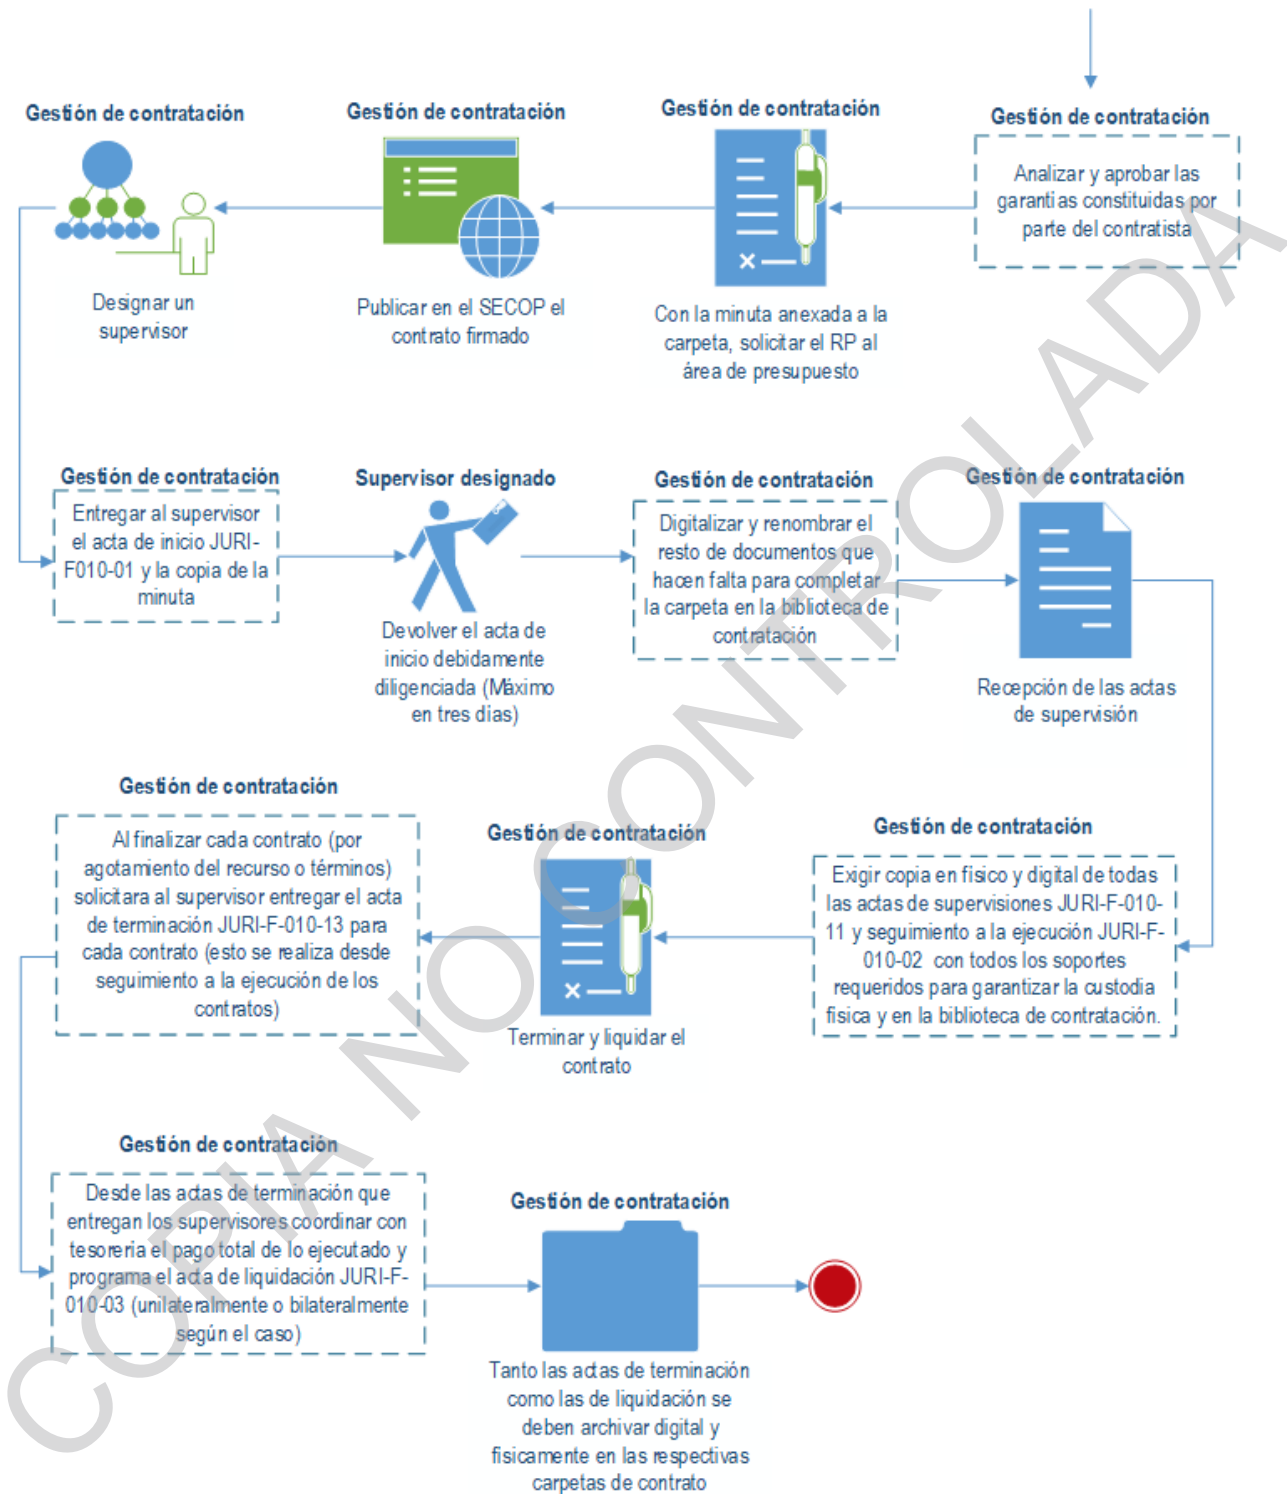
Gestión de contratación

Analizar y aprobar las garantias constituidas por parte del contratista

Gestión de contratación

Con la minuta anexada a la carpeta, solicitar el RP al área de presupuesto

Gestión de contratación

Publicar en el SECOP el contrato firmado

Gestión de contratación

Designar un supervisor

Gestión de contratación

Entregar al supervisor el acta de inicio JURI-F010-01 y la copia de la minuta

Supervisor designado

Devolver el acta de inicio debidamente diligenciada (Máximo en tres dias)

Gestión de contratación

Digitalizar y renombrar el resto de documentos que hacen falta para completar la carpeta en la biblioteca de contratación

Gestión de contratación

Recepción de las actas de supervisión

Gestión de contratación

Exigir copia en fisico y digital de todas las actas de supervisiones JURI-F-010-11 y seguimiento a la ejecución JURI-F-010-02 con todos los soportes requeridos para garantizar la custodia fisica y en la biblioteca de contratación.

Gestión de contratación

Terminar y liquidar el contrato

Gestión de contratación

Al finalizar cada contrato (por agotamiento del recurso o términos) solicitara al supervisor entregar el acta de terminación JURI-F-010-13 para cada contrato (esto se realiza desde seguimiento a la ejecución de los contratos)

Gestión de contratación

Desde las actas de terminación que entregan los supervisores coordinar con tesoreria el pago total de lo ejecutado y programa el acta de liquidación JURI-F-010-03 (unilateralmente o bilateralmente según el caso)

Gestión de contratación

Tanto las actas de terminación como las de liquidación se deben archivar digital y fisicamente en las respectivas carpetas de contrato

COPIA NO CONTROLADA